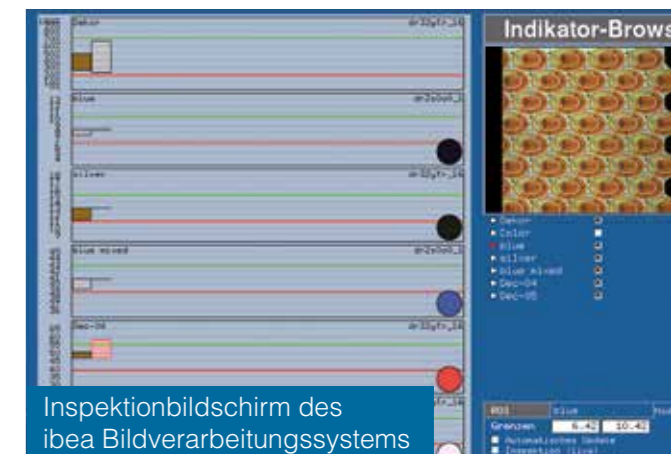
Dekor
blue
silver
blue mixed
Dec-04

Indikator-Brows

Dekor
Color
blue
silver
blue mixed
Dec-04
Dec-05

ROI
blue
Grenzen
6.42
10.42
Automatisches Update
Inspektion (live)

Inspektionbildschirm des ibea Bildverarbeitungssystems